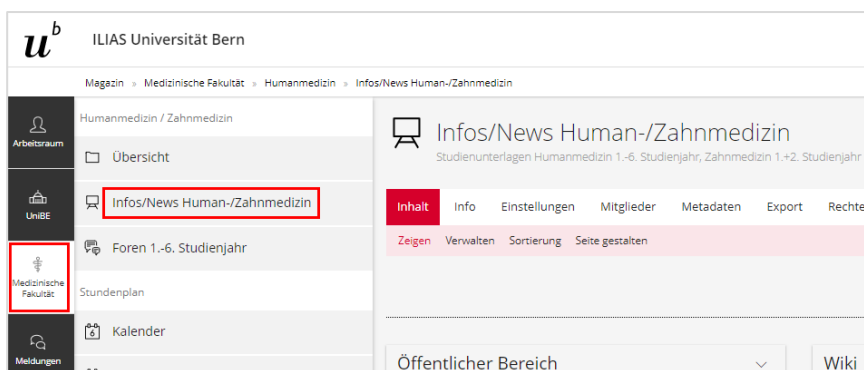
$u^b$ ILIAS Universität Bern

Magazin » Medizinische Fakultät » Humanmedizin » Infos/News Human-/Zahnmedizin

Arbeitsraum

UniBE

Medizinische Fakultät

Meldungen

Humanmedizin / Zahnmedizin

Übersicht

Infos/News Human-/Zahnmedizin

Foren 1.-6. Studienjahr

Stundenplan

Kalender

Infos/News Human-/Zahnmedizin

Studienunterlagen Humanmedizin 1.-6. Studienjahr, Zahnmedizin 1.+2. Studienjahr

Inhalt Info Einstellungen Mitglieder Metadaten Export Rechte

Zeigen Verwalten Sortierung Seite gestalten

Öffentlicher Bereich

Wiki